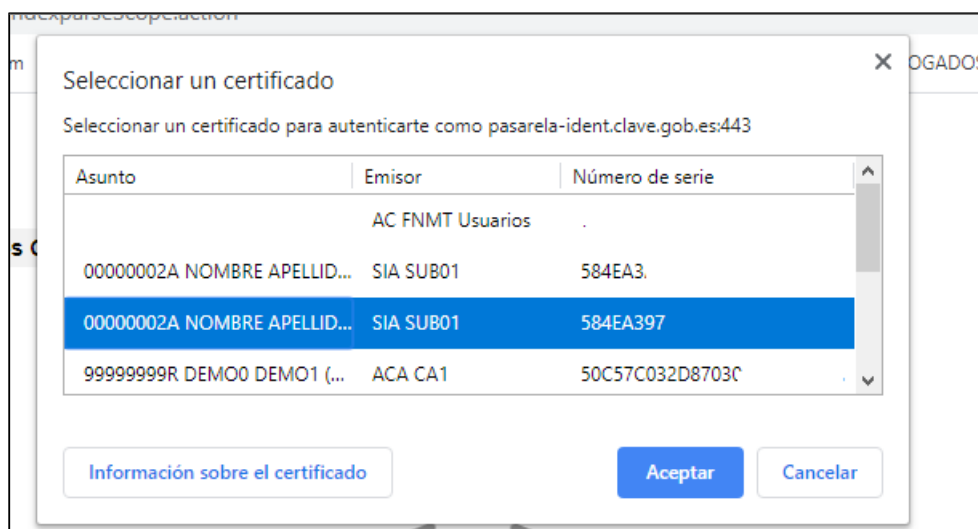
ndexparseScope.action

m

OGADOS

s C

Seleccionar un certificado

×

Seleccionar un certificado para autenticarte como pasarela-ident.clave.gob.es:443

| Asunto | Emisor | Número de serie |
|---|---|---|
| | AC FNMT Usuarios | . |
| 00000002A NOMBRE APELLID... | SIA SUB01 | 584EA3. |
| 00000002A NOMBRE APELLID... | SIA SUB01 | 584EA397 |
| 99999999R DEMO0 DEMO1 (... | ACA CA1 | 50C57C032D8703C |

Información sobre el certificado

Aceptar

Cancelar